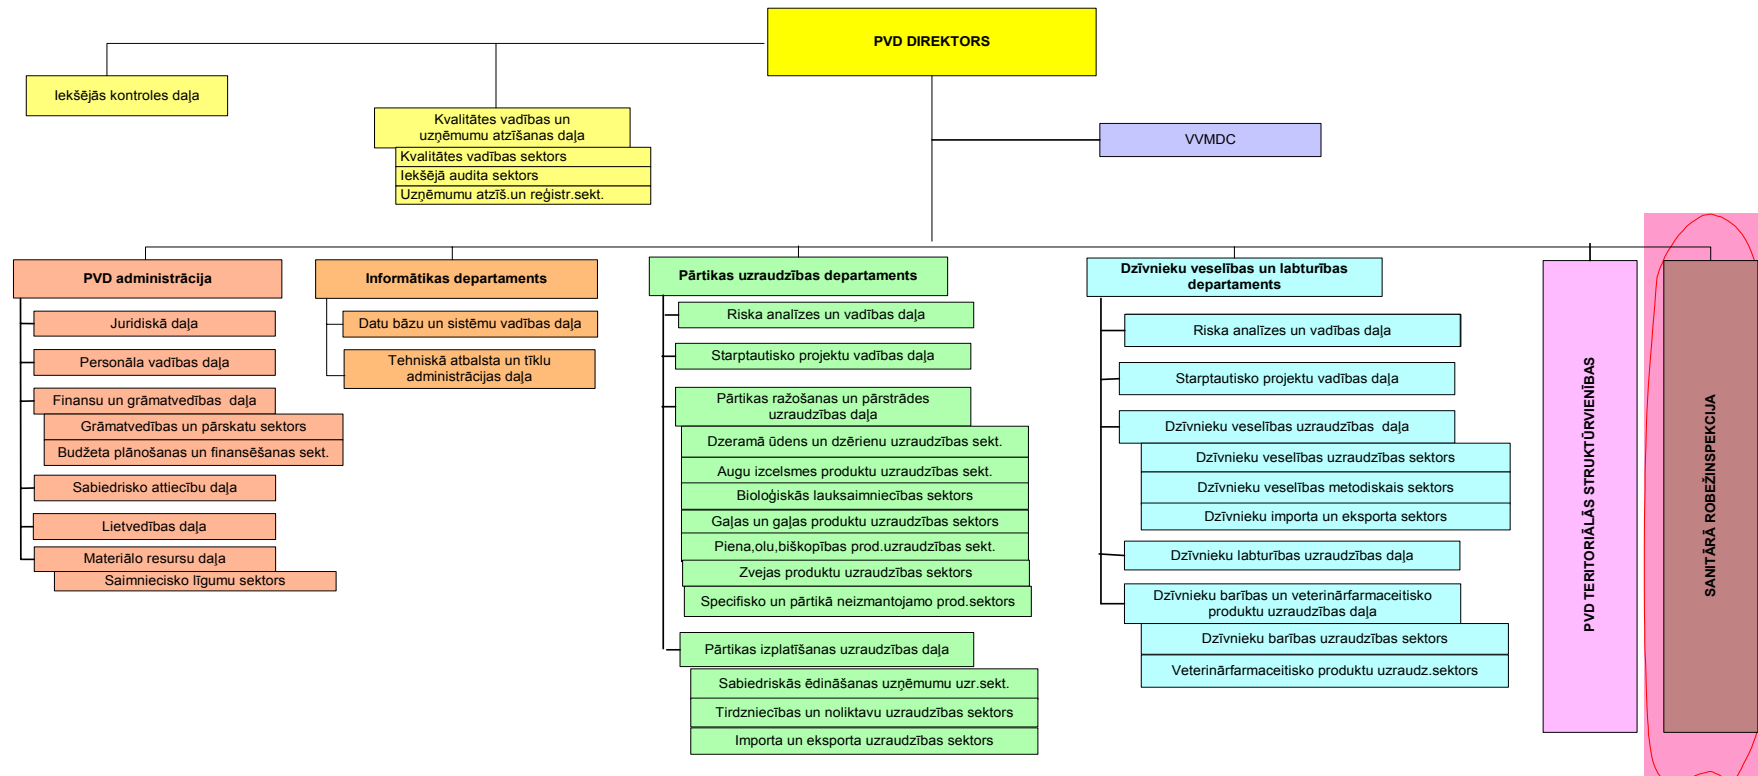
PVD DIREKTORS

Iekšējās kontroles daļa

Kvalitātes vadības un uzņēmumu atzīšanas daļa
Kvalitātes vadības sektors
Iekšējā audita sektors
Uzņēmumu atzīš.un reģistr.sekt.

VVMDC

PVD administrācija
Juridiskā daļa
Personāla vadības daļa
Finansu un grāmatvedības daļa
Grāmatvedības un pārskatu sektors
Budžeta plānošanas un finansēšanas sekt.
Sabiedrisko attiecību daļa
Lietvedības daļa
Materiālo resursu daļa
Saimniecisko līgumu sektors

Informātikas departaments
Datu bāzu un sistēmu vadības daļa
Tehniskā atbalsta un tīklu administrācijas daļa

Pārtikas uzraudzības departaments
Riska analīzes un vadības daļa
Starptautisko projektu vadības daļa
Pārtikas ražošanas un pārstrādes uzraudzības daļa
Dzeramā ūdens un dzērienu uzraudzības sekt.
Augu izcelsmes produktu uzraudzības sekt.
Bioloģiskās lauksaimniecības sektors
Gaļas un gaļas produktu uzraudzības sektors
Piena,olu,biškopības prod.uzraudzības sekt.
Zvejas produktu uzraudzības sektors
Specifisko un pārtikā neizmantojamo prod.sektors
Pārtikas izplatīšanas uzraudzības daļa
Sabiedriskās ēdināšanas uzņēmumu uzr.sekt.
Tirdzniecības un noliktavu uzraudzības sektors
Importa un eksporta uzraudzības sektors

Dzīvnieku veselības un labturības departaments
Riska analīzes un vadības daļa
Starptautisko projektu vadības daļa
Dzīvnieku veselības uzraudzības daļa
Dzīvnieku veselības uzraudzības sektors
Dzīvnieku veselības metodiskais sektors
Dzīvnieku importa un eksporta sektors
Dzīvnieku labturības uzraudzības daļa
Dzīvnieku barības un veterinārfarmaceitisko produktu uzraudzības daļa
Dzīvnieku barības uzraudzības sektors
Veterinārfarmaceitisko produktu uzraudz.sektors

PVD TERITORIĀLĀS STRUKTŪRVIENĪBAS

SANITĀRĀ ROBEŽINSPEKCIJA